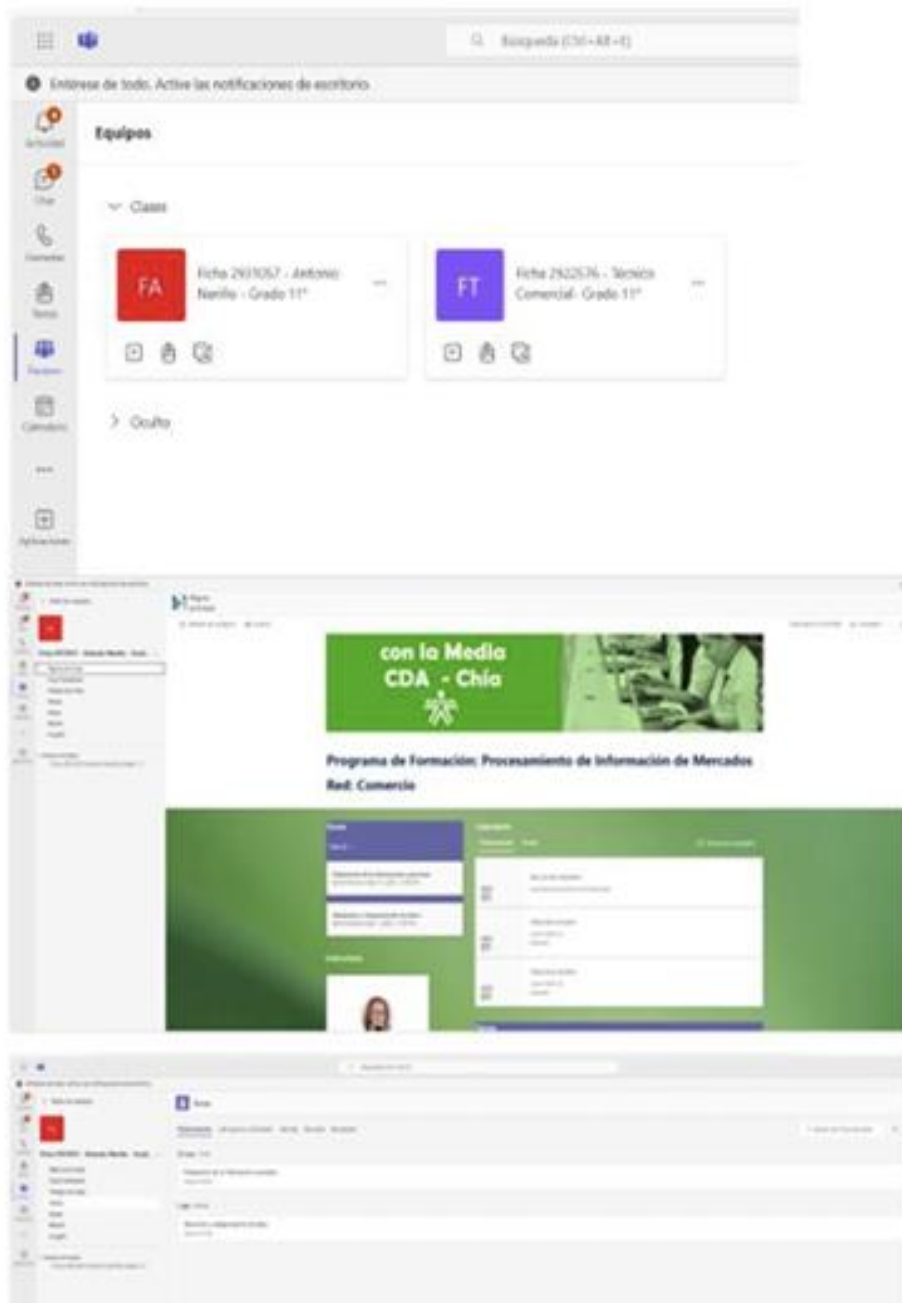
Búsqueda (Ctrl+Alt+E)

Entérese de todo. Active las notificaciones de escritorio

Actividad

Chat

Contactos

Tareas

Equipos

Calendario

...

Aplicaciones

Equipos

Clases

FA

Ficha 2931057 - Antonio Nariño - Grado 11°

...

FT

Ficha 2922576 - Técnico Comercial- Grado 11°

...

Oculto

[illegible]

con la Media CDA - Chía

Programa de Formación: Procesamiento de Información de Mercados

Red: Comercio

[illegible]

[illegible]